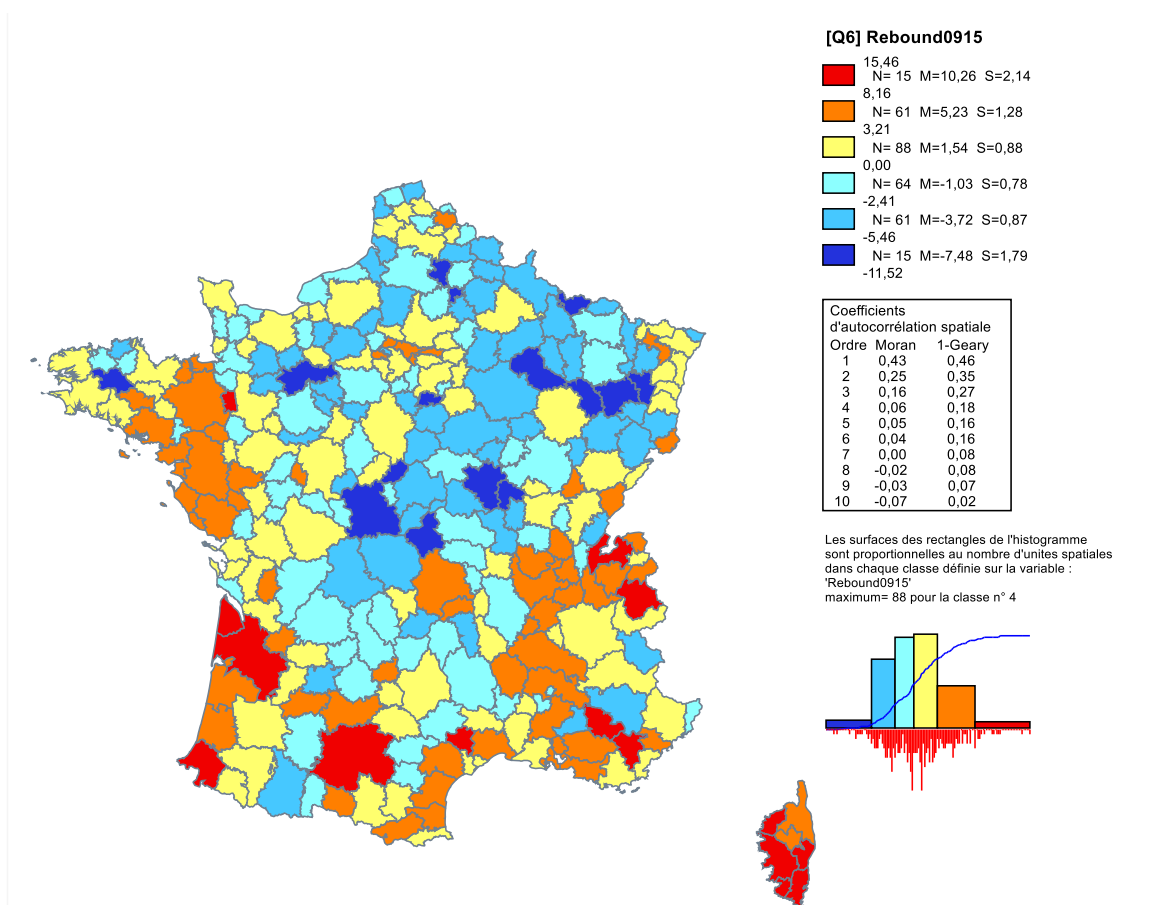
[Q6] Rebound0915

15,46
N= 15 M=10,26 S=2,14
8,16
N= 61 M=5,23 S=1,28
3,21
N= 88 M=1,54 S=0,88
0,00
N= 64 M=-1,03 S=0,78
-2,41
N= 61 M=-3,72 S=0,87
-5,46
N= 15 M=-7,48 S=1,79
-11,52

Coefficients
d'autocorrélation spatiale

| Ordre | Moran | 1-Geary |
|---|---|---|
| 1 | 0,43 | 0,46 |
| 2 | 0,25 | 0,35 |
| 3 | 0,16 | 0,27 |
| 4 | 0,06 | 0,18 |
| 5 | 0,05 | 0,16 |
| 6 | 0,04 | 0,16 |
| 7 | 0,00 | 0,08 |
| 8 | -0,02 | 0,08 |
| 9 | -0,03 | 0,07 |
| 10 | -0,07 | 0,02 |

Les surfaces des rectangles de l'histogramme sont proportionnelles au nombre d'unites spatiales dans chaque classe définie sur la variable : 'Rebound0915'
maximum= 88 pour la classe n° 4